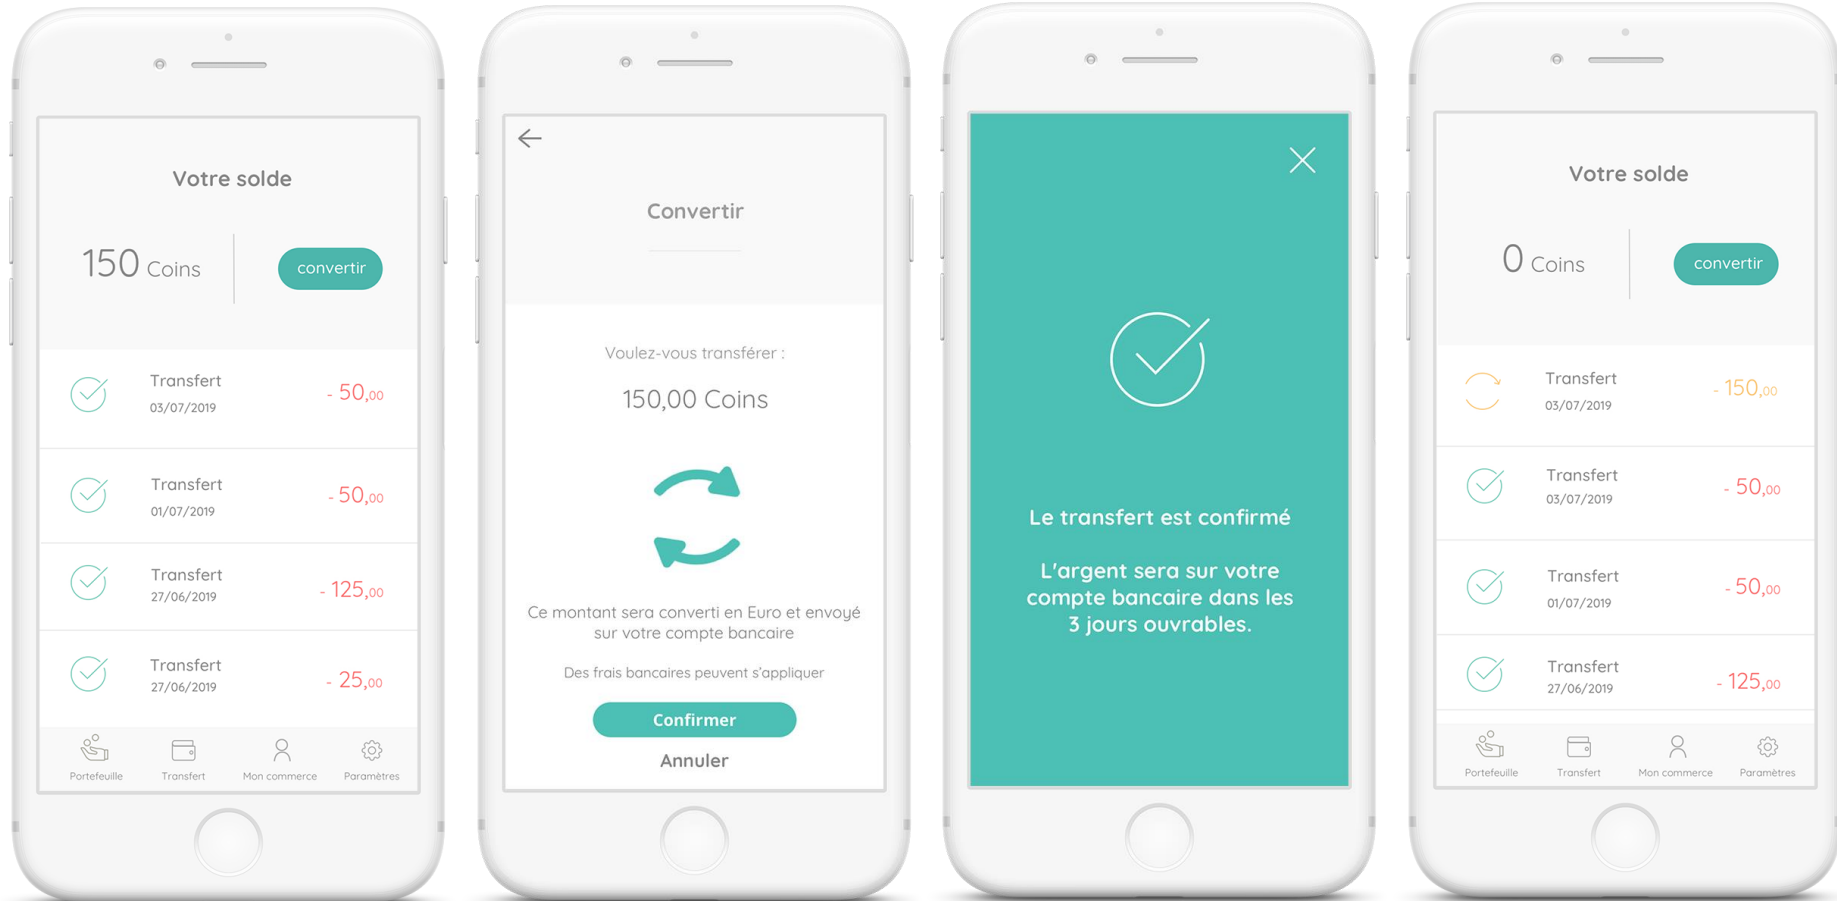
Votre solde

150 Coins

convertir

Transfert
03/07/2019
- 50,00

Transfert
01/07/2019
- 50,00

Transfert
27/06/2019
- 125,00

Transfert
27/06/2019
- 25,00

Portefeuille
Transfert
Mon commerce
Paramètres

Convertir

Voulez-vous transférer :

150,00 Coins

Ce montant sera converti en Euro et envoyé sur votre compte bancaire

Des frais bancaires peuvent s'appliquer

Confirmer

Annuler

Le transfert est confirmé

L'argent sera sur votre compte bancaire dans les 3 jours ouvrables.

Votre solde

0 Coins

convertir

Transfert
03/07/2019
- 150,00

Transfert
03/07/2019
- 50,00

Transfert
01/07/2019
- 50,00

Transfert
27/06/2019
- 125,00

Portefeuille
Transfert
Mon commerce
Paramètres